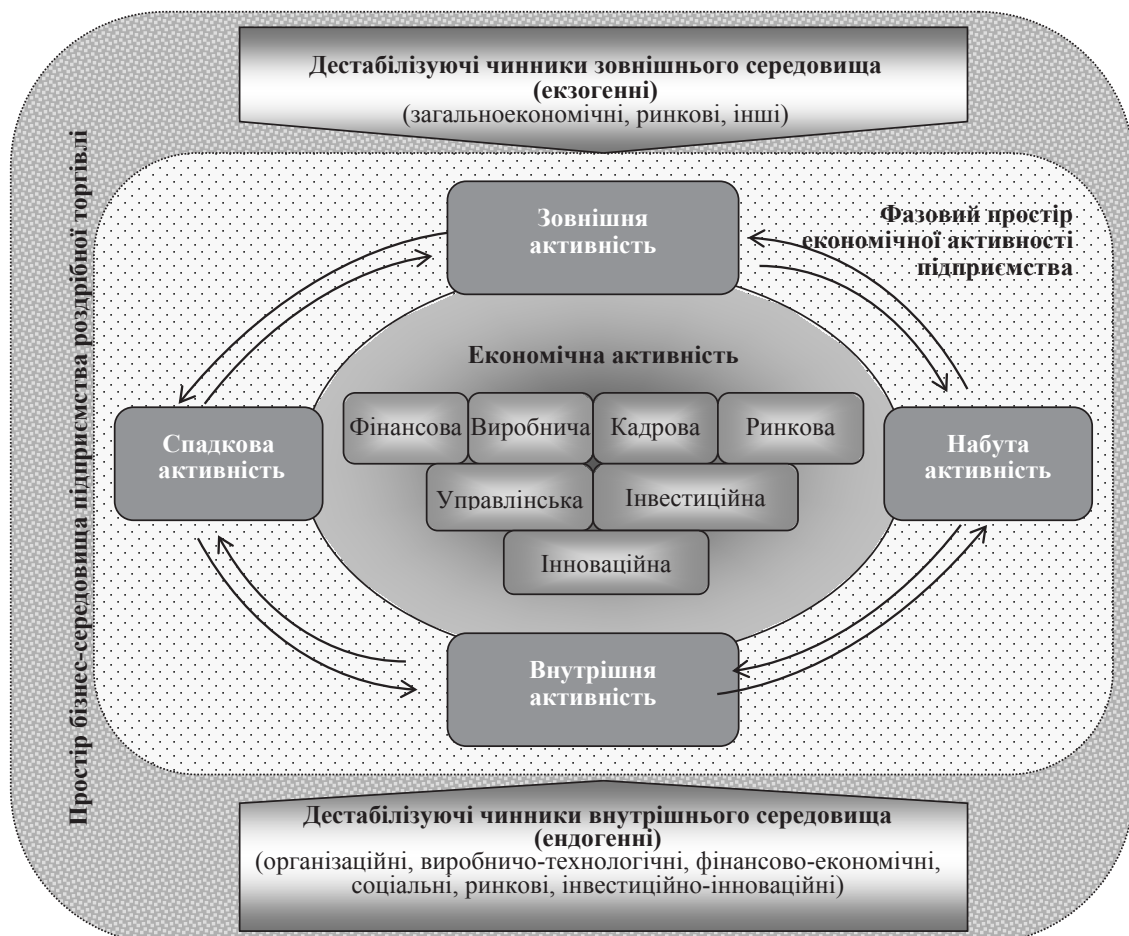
Дестабілізуючі чинники зовнішнього середовища (екзогенні)
(загальноекономічні, ринкові, інші)

Простір бізнес-середовища підприємства роздрібної торгівлі

Фазовий простір економічної активності підприємства

Зовнішня активність

Економічна активність

Фінансова

Виробнича

Кадрова

Ринкова

Управлінська

Інвестиційна

Інноваційна

Спадкова активність

Набута активність

Внутрішня активність

Дестабілізуючі чинники внутрішнього середовища (ендогенні)
(організаційні, виробничо-технологійні, фінансово-економічні, соціальні, ринкові, інвестиційно-інноваційні)